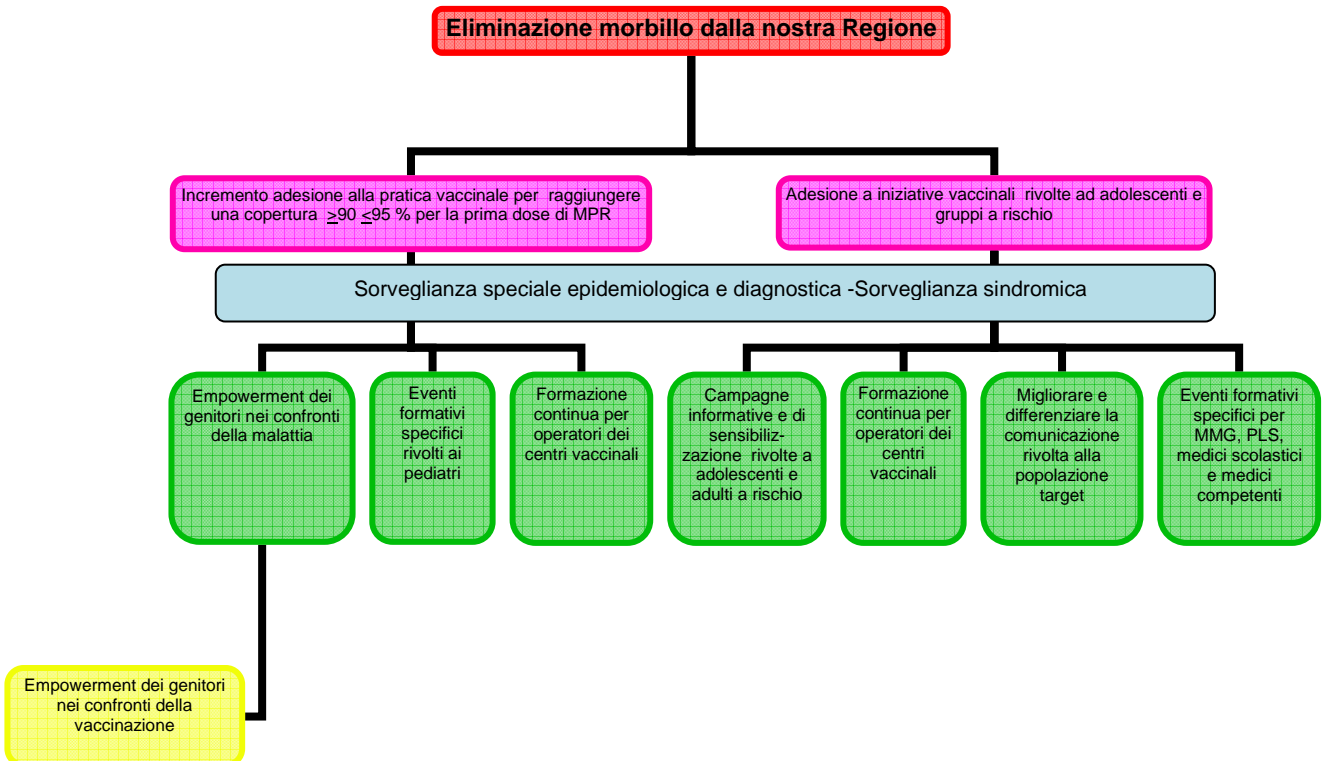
Eliminazione morbillo dalla nostra Regione

Incremento adesione alla pratica vaccinale per raggiungere una copertura $\geq$90 $\leq$95 % per la prima dose di MPR

Adesione a iniziative vaccinali rivolte ad adolescenti e gruppi a rischio

Sorveglianza speciale epidemiologica e diagnostica -Sorveglianza sindromica

Empowerment dei genitori nei confronti della malattia

Eventi formativi specifici rivolti ai pediatri

Formazione continua per operatori dei centri vaccinali

Campagne informative e di sensibilizzazione rivolte a adolescenti e adulti a rischio

Formazione continua per operatori dei centri vaccinali

Migliorare e differenziare la comunicazione rivolta alla popolazione target

Eventi formativi specifici per MMG, PLS, medici scolastici e medici competenti

Empowerment dei genitori nei confronti della vaccinazione